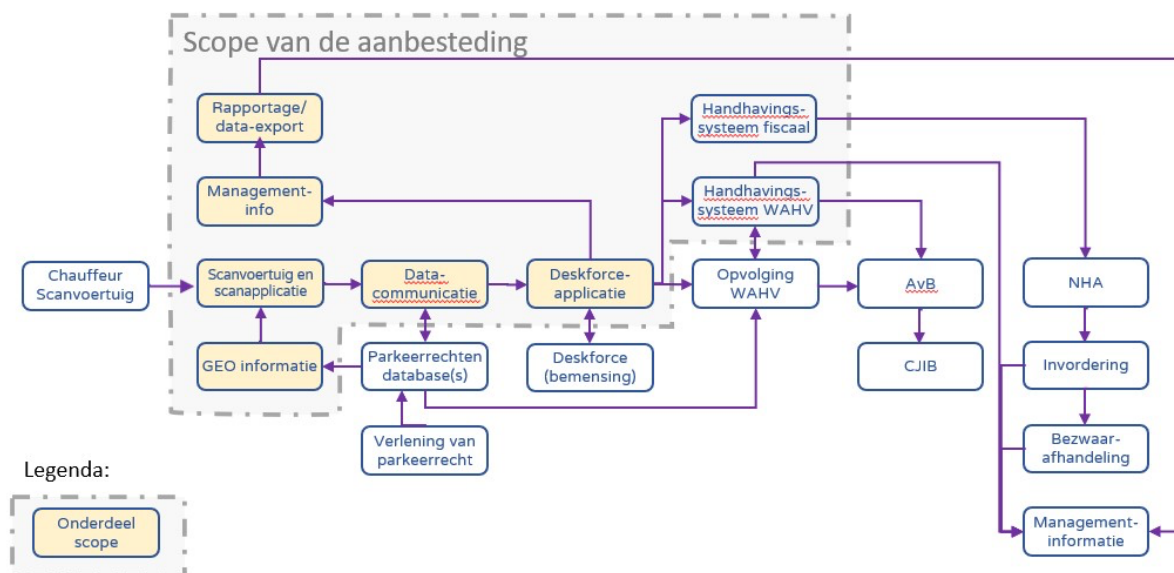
Scope van de aanbesteding

Rapportage/ data-export

Management-info

Scanvoertuig en scanapplicatie

GEO informatie

Chauffeur Scanvoertuig

Data-communicatie

Deskforce-applicatie

Parkeerrechten database(s)

Deskforce (bemensing)

Verlening van parkeerrecht

Handhavings-systeem fiscaal

Handhavings-systeem WAHV

Opvolging WAHV

AvB

CJIB

NHA

Invordering

Bezwaar-afhandeling

Management-informatie

Legenda:

Onderdeel scope